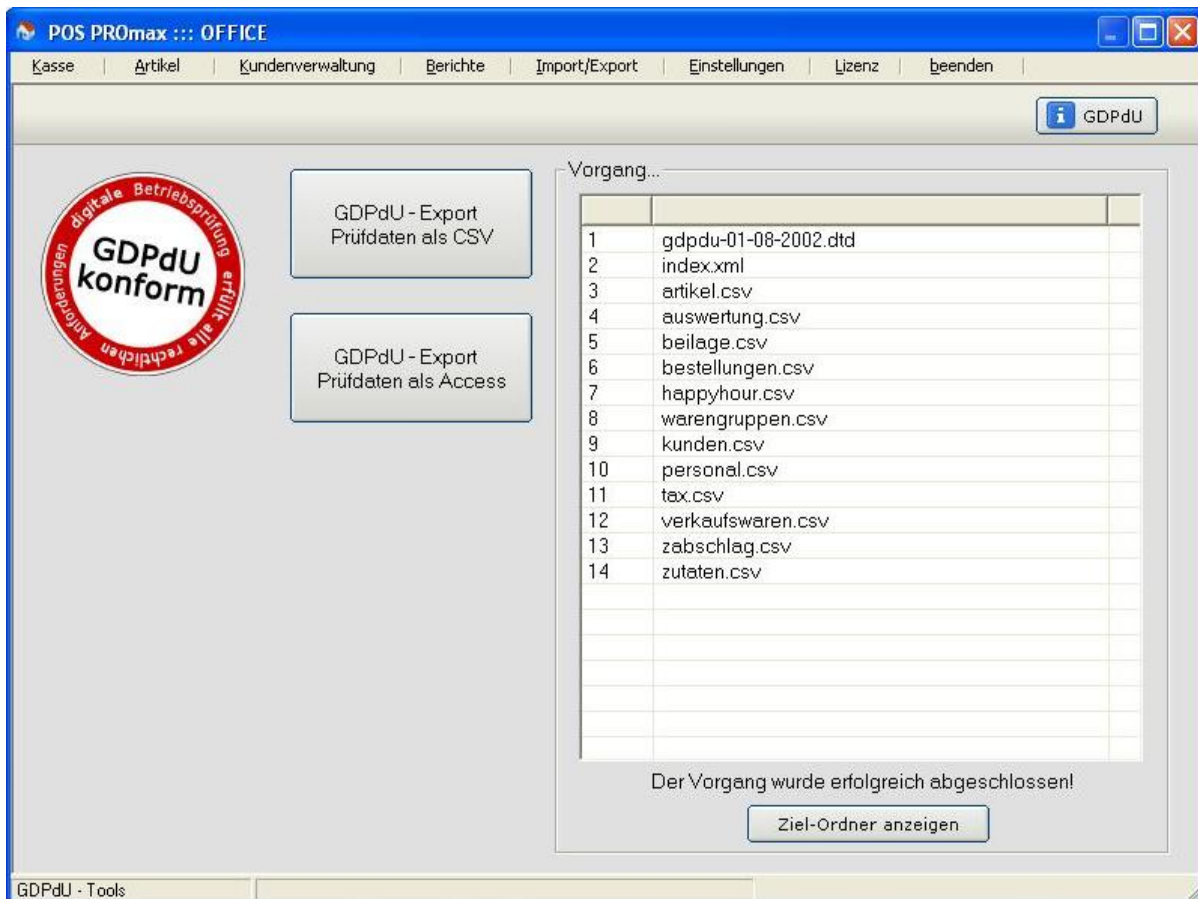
POS PROmax ::: OFFICE

Kasse | Artikel | Kundenverwaltung | Berichte | Import/Export | Einstellungen | Lizenz | beenden

GDPdU

digitale Betriebsprüfung erfüllt alle rechtlichen Anforderungen
GDPdU konform

GDPdU - Export Prüfdaten als CSV

GDPdU - Export Prüfdaten als Access

Vorgang...

| | |
|---|---|
| 1 | gdpdu-01-08-2002.dtd |
| 2 | index.xml |
| 3 | artikel.csv |
| 4 | auswertung.csv |
| 5 | beilage.csv |
| 6 | bestellungen.csv |
| 7 | happyhour.csv |
| 8 | warengruppen.csv |
| 9 | kunden.csv |
| 10 | personal.csv |
| 11 | tax.csv |
| 12 | verkaufswaren.csv |
| 13 | zabschlag.csv |
| 14 | zutaten.csv |

Der Vorgang wurde erfolgreich abgeschlossen!

Ziel-Ordner anzeigen

GDPdU - Tools